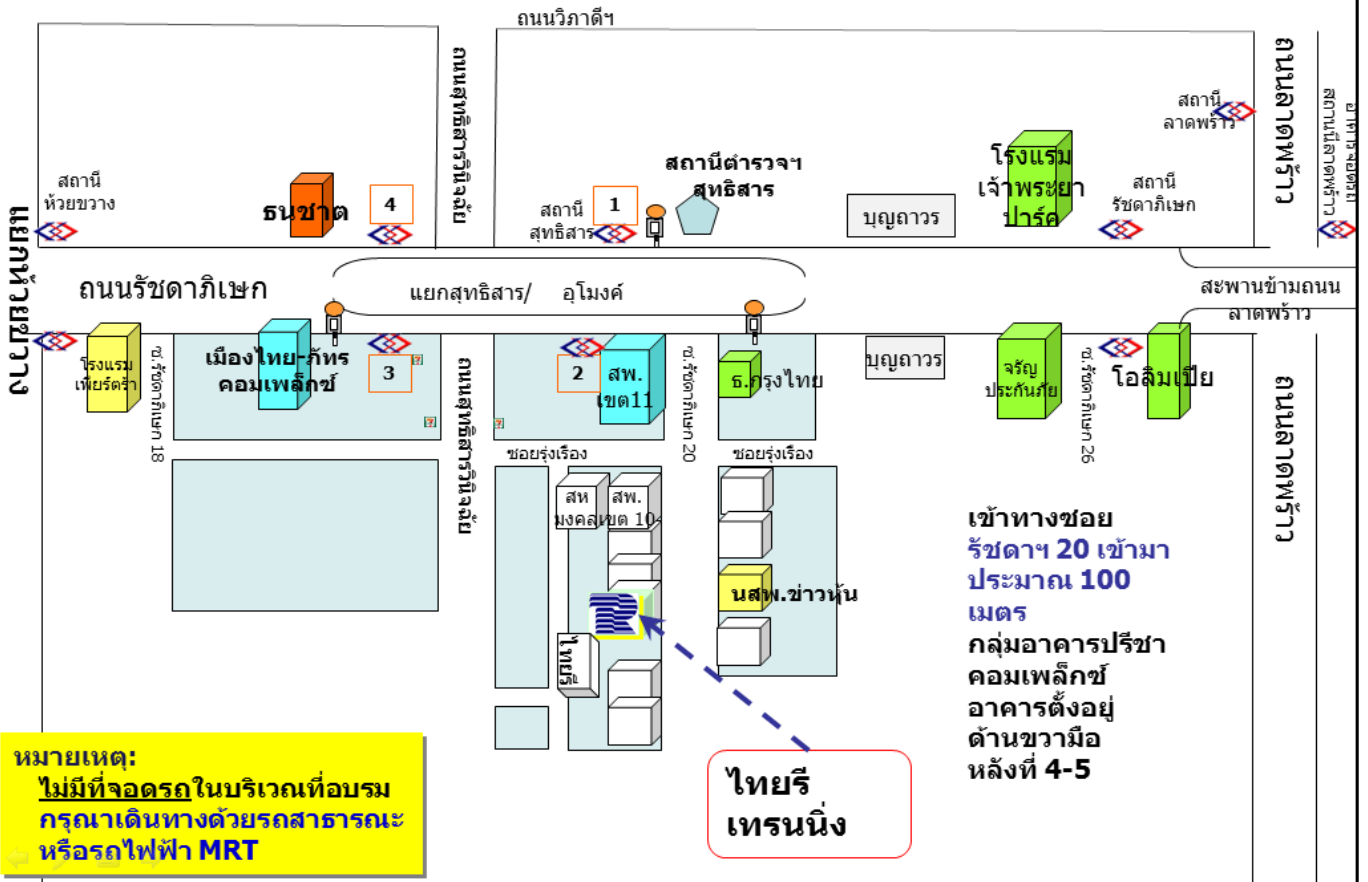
ถนนวิภาดีฯ

ถนนสุทธิสาร

ถนนลาดพร้าว

ถนนลาดพร้าว

แยกห้วยขวาง

สถานี ห้วยขวาง

ธนชาต

4

สถานี สุทธิสาร

1

สถานีตำรวจฯ สุทธิสาร

บุญถาวร

โรงแรม เจ้าพระยา ปาร์ค

สถานี ลาดพร้าว

สถานี รัชดาภิเษก

ถนนรัชดาภิเษก

แยกสุทธิสาร/ อุโมงค์

สะพานข้ามถนน ลาดพร้าว

โรงแรม เพียร์ดร้า

ซ.รัชดาภิเษก 18

เมืองไทย-ภัทร คอมเพล็กซ์

3

ถนนสุทธิสาร

2

สพ. เขต11

ซ.รัชดาภิเษก 20

ธ.กรุงไทย

บุญถาวร

จรัญ ประกันภัย

ซ.รัชดาภิเษก 26

โอลิมเปีย

ซอยรุ่งเรือง

ซอยรุ่งเรือง

สห มงคล

สพ. เขต 10

นสพ.ข่าวหุ้น

ไทยรี

เข้าทางซอย รัชดาฯ 20 เข้ามาประมาณ 100 เมตร กลุ่มอาคารปรีชา คอมเพล็กซ์ อาคารตั้งอยู่ด้านขวามือ หลังที่ 4-5

ไทยรี เทรนนิ่ง

หมายเหตุ:
ไม่มีที่จอดรถในบริเวณที่อบรม
กรุณาเดินทางด้วยรถสาธารณะ
หรือรถไฟฟ้า MRT